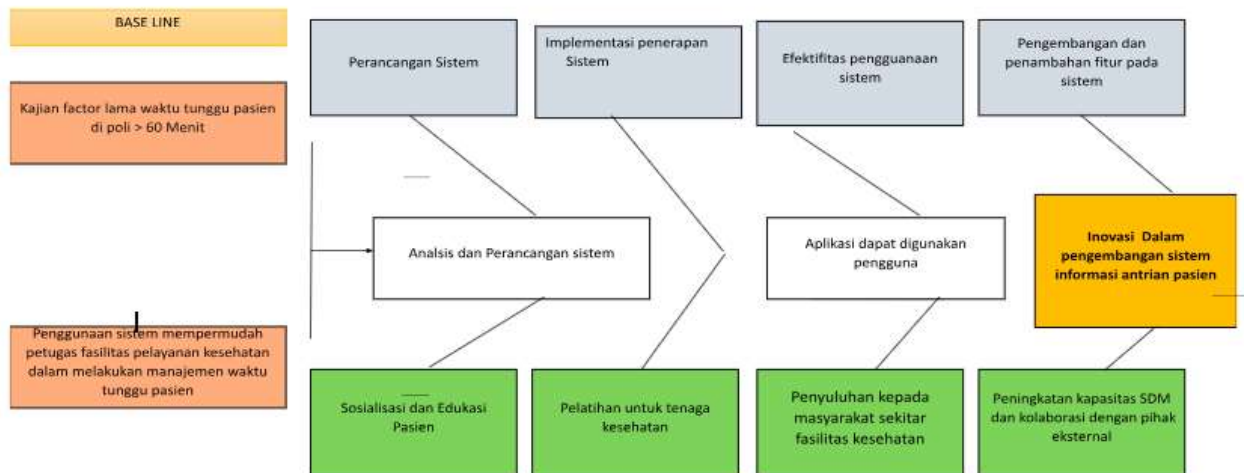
BASE LINE

Kajian factor lama waktu tunggu pasien di poli > 60 Menit

Penggunaan sistem mempermudah petugas fasilitas pelayanan kesehatan dalam melakukan manajemen waktu tunggu pasien

Perancangan Sistem

Implementasi penerapan Sistem

Efektifitas pengguanaan sistem

Pengembangan dan penambahan fitur pada sistem

Analsis dan Perancangan sistem

Aplikasi dapat digunakan pengguna

Inovasi Dalam pengembangan sistem informasi antrian pasien

Sosialisasi dan Edukasi Pasien

Pelatihan untuk tenaga kesehatan

Penyuluhan kepada masyarakat sekitar fasilitas kesehatan

Peningkatan kapasitas SDM dan kolaborasi dengan pihak eksternal